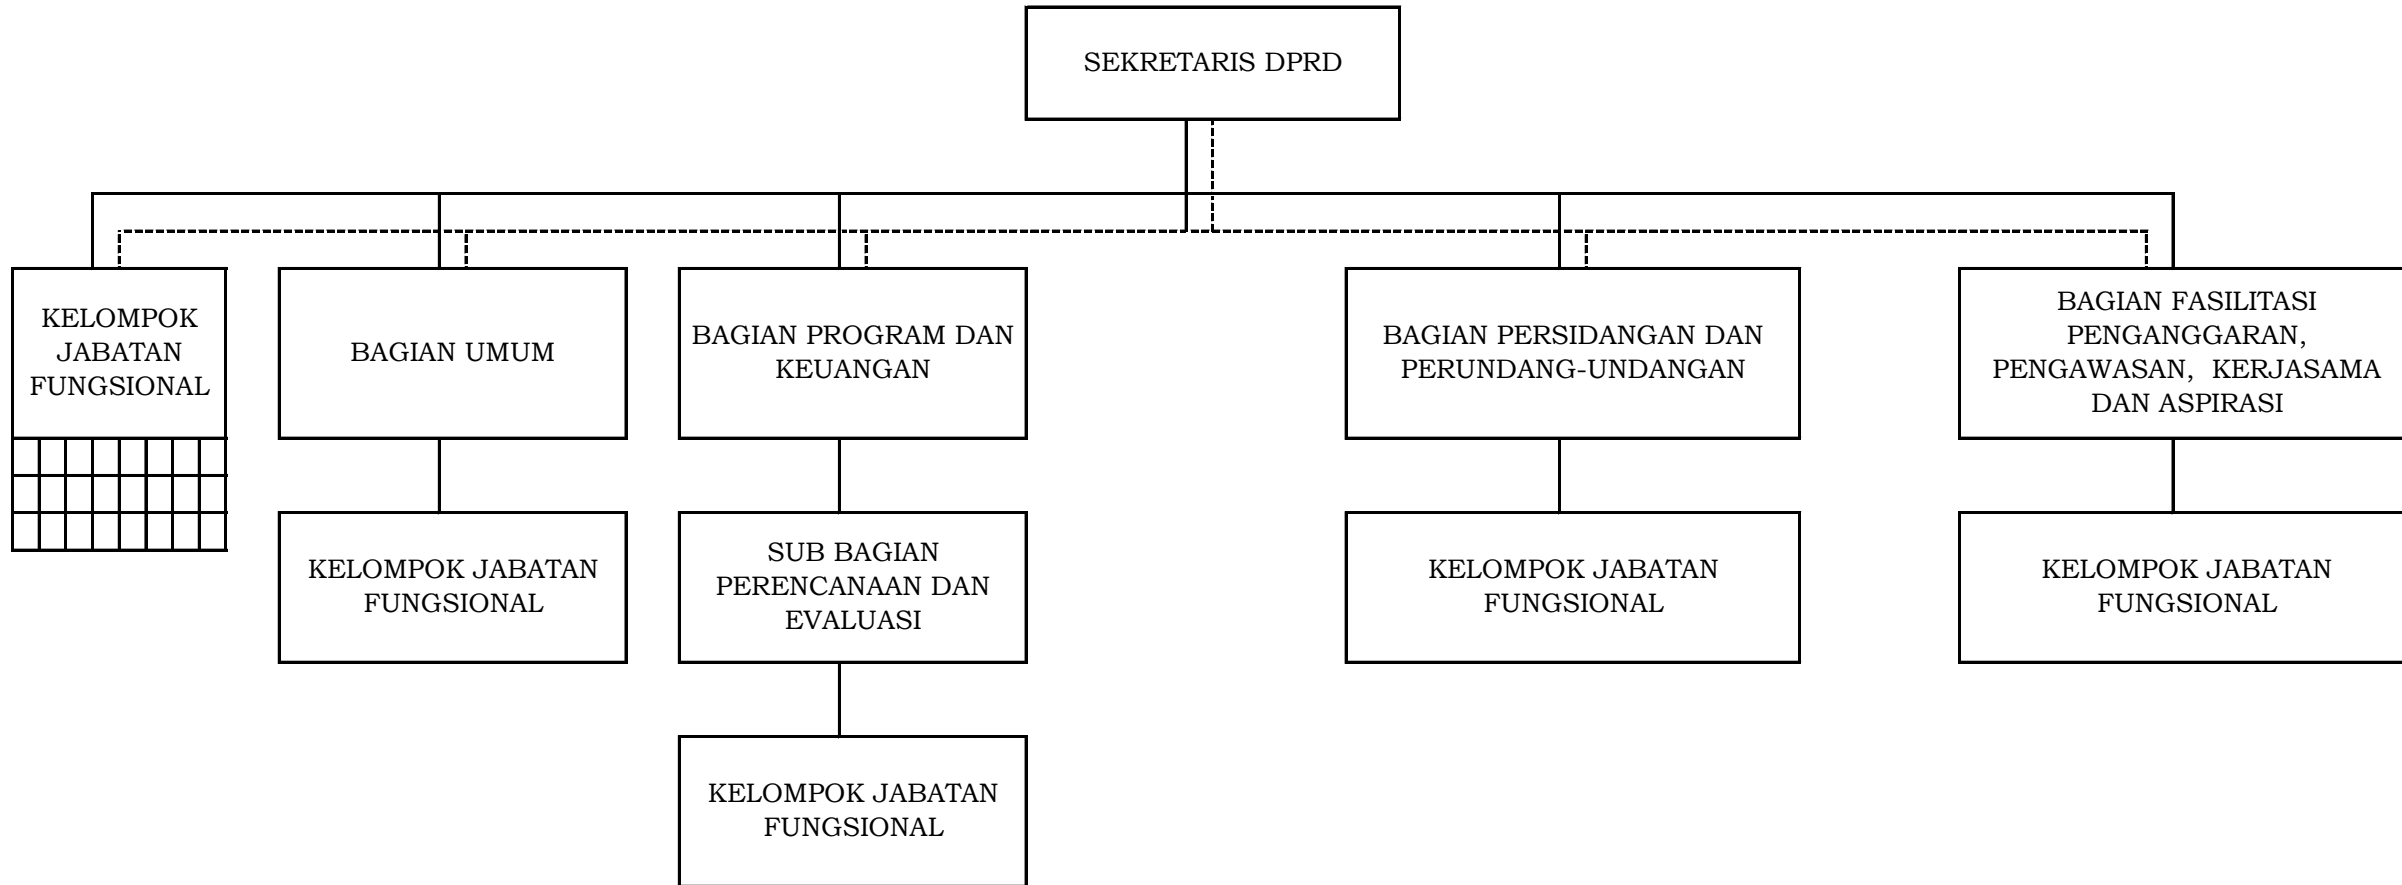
SEKRETARIS DPRD

KELOMPOK JABATAN FUNGSIONAL

BAGIAN UMUM

BAGIAN PROGRAM DAN KEUANGAN

BAGIAN PERSIDANGAN DAN PERUNDANG-UNDANGAN

BAGIAN FASILITASI PENGANGGARAN, PENGAWASAN, KERJASAMA DAN ASPIRASI

KELOMPOK JABATAN FUNGSIONAL

SUB BAGIAN PERENCANAAN DAN EVALUASI

KELOMPOK JABATAN FUNGSIONAL

KELOMPOK JABATAN FUNGSIONAL

KELOMPOK JABATAN FUNGSIONAL